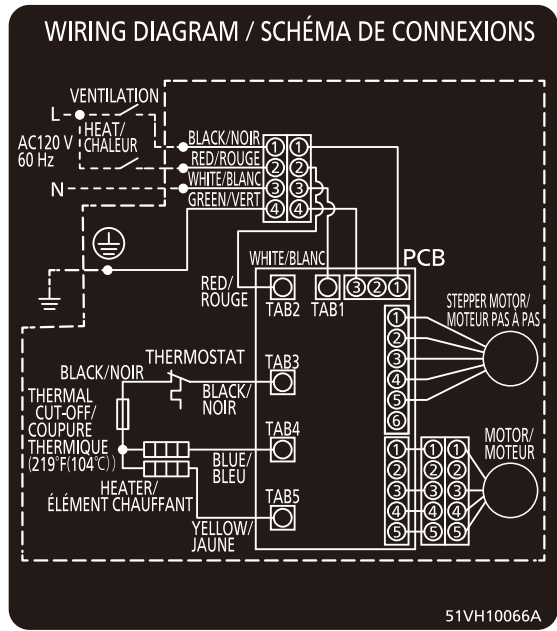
WIRING DIAGRAM / SCHÉMA DE CONNEXIONS

VENTILATION
L
HEAT/ CHALEUR
AC120 V
60 Hz
N
BLACK/NOIR
RED/ROUGE
WHITE/BLANC
GREEN/VERT
①
②
③
④
①
②
③
④
WHITE/BLANC
PCB
RED/ ROUGE
TAB2
TAB1
③②①
STEPPER MOTOR/ MOTEUR PAS À PAS
①
②
③
④
⑤
⑥
THERMOSTAT
BLACK/NOIR
TAB3
BLACK/ NOIR
THERMAL CUT-OFF/ COUPURE THERMIQUE (219°F(104°C))
TAB4
BLUE/ BLEU
HEATER/ ÉLÉMENT CHAUFFANT
TAB5
YELLOW/ JAUNE
MOTOR/ MOTEUR
①
②
③
④
⑤
①
②
③
④
⑤
①
②
③
④
⑤

51VH10066A